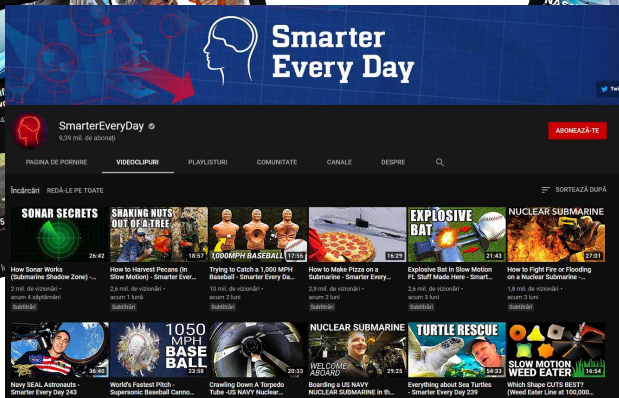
Smarter Every Day

Twi

SmarterEveryDay
9,29 mil. de abonați

ABONEAZĂ-TE

PAGINA DE PORNIRE VIDEOCLIPURI PLAYLISTURI COMUNITATE CANALE DESPRE

Încărcări REDĂ-LE PE TOATE

SORTEAZĂ DUPĂ

SONAR SECRETS
26:42
How Sonar Works (Submarine Shadow Zone) -...
2 mil. de vizionări
acum 4 săptămâni
Subtitrări

SHAKING NUTS OUT OF A TREE
18:57
How to Harvest Pecans (In Slow Motion) - Smarter Ever...
2,6 mil. de vizionări
acum 1 lună
Subtitrări

1,000MPH BASEBALL
17:55
Trying to Catch a 1,000 MPH Baseball - Smarter Every Day...
10 mil. de vizionări
acum 2 luni
Subtitrări

16:29
How to Make Pizza on a Submarine - Smarter Every...
2,9 mil. de vizionări
acum 2 luni
Subtitrări

EXPLOSIVE BAT
21:43
Explosive Bat in Slow Motion Ft. Stuff Made Here - Smart...
2,6 mil. de vizionări
acum 3 luni
Subtitrări

NUCLEAR SUBMARINE
27:01
How to Fight Fire or Flooding on a Nuclear Submarine -...
1,8 mil. de vizionări
acum 3 luni
Subtitrări

36:40
Navy SEAL Astronauts - Smarter Every Day 243

1050 MPH BASE BALL
World's Fastest Pitch - Supersonic Baseball Canno...

20:33
Crawling Down A Torpedo Tube -US NAVY Nuclear...

NUCLEAR SUBMARINE
WELCOME ABOARD
29:25
Boarding a US NAVY NUCLEAR SUBMARINE in th...

TURTLE RESCUE
14:33
Everything about Sea Turtles - Smarter Every Day 239

SLOW MOTION WEED EATER
16:54
Which Shape CUTS BEST? (Weed Eater Line at 100,000...